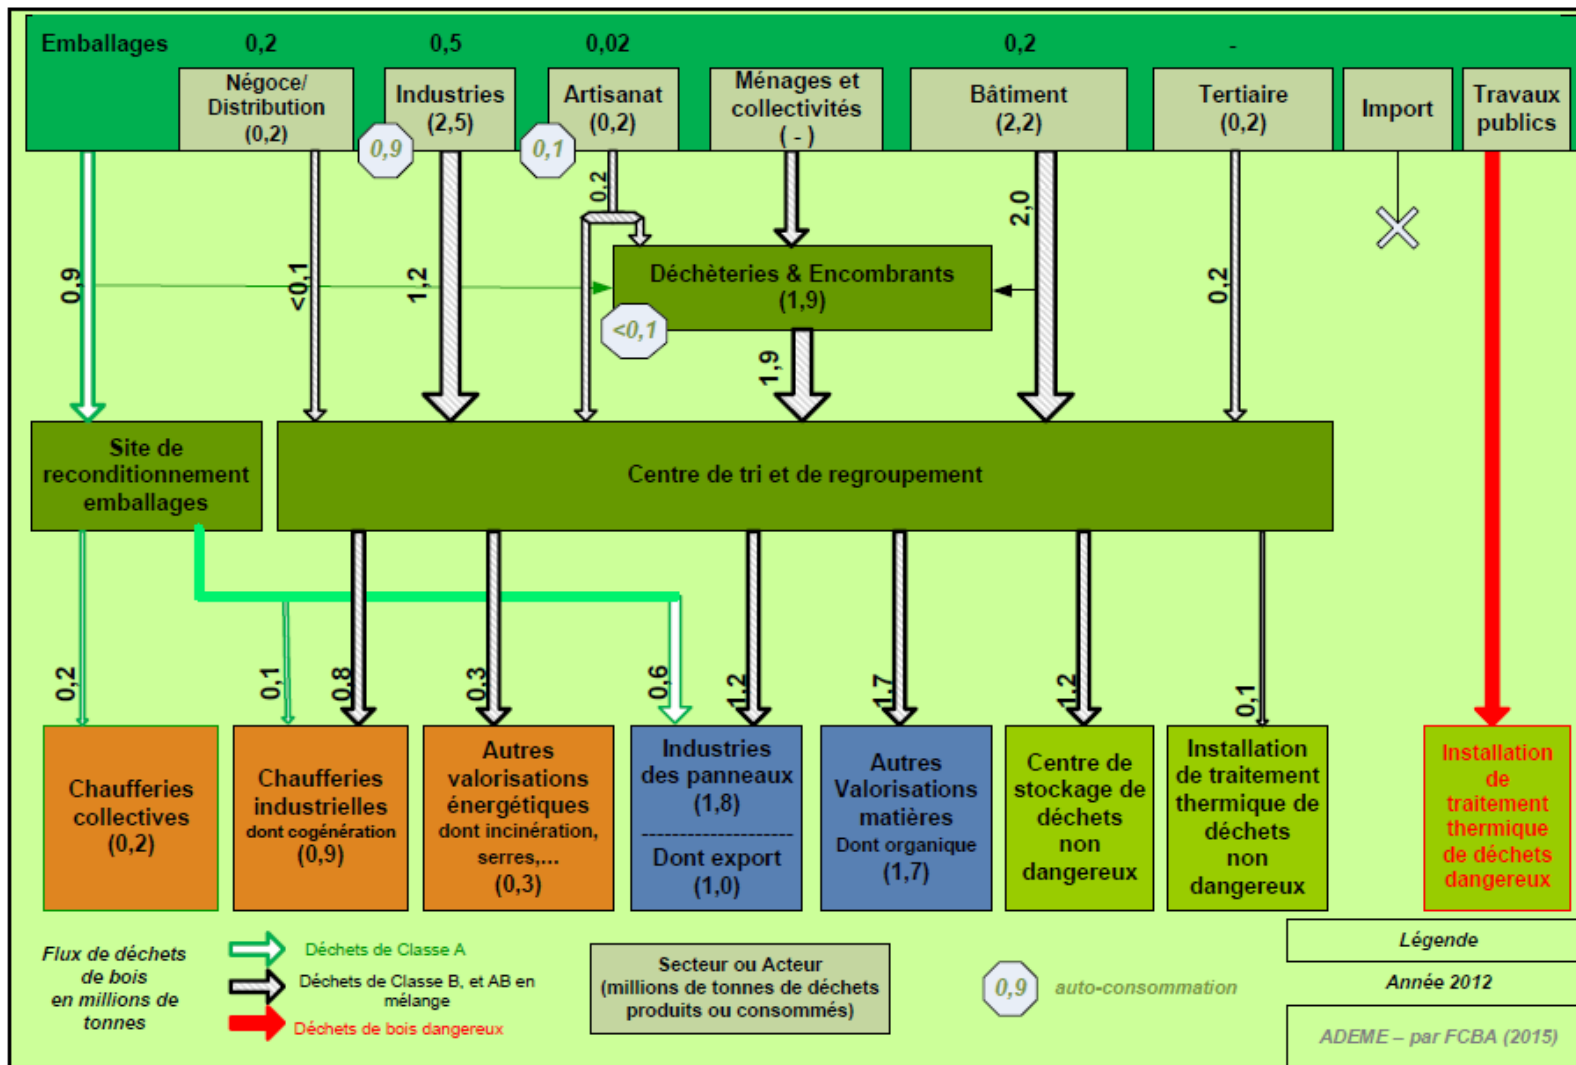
Emballages 0,2 0,5 0,02 0,2 -

Négoce/ Distribution (0,2)

Industries (2,5)

Artisanat (0,2)

Ménages et collectivités ( - )

Bâtiment (2,2)

Tertiaire (0,2)

Import

Travaux publics

0,9

0,1

0,2

2,0

0,9

<0,1

1,2

Déchèteries & Encombrants (1,9)

0,2

<0,1

1,9

Site de reconditionnement emballages

Centre de tri et de regroupement

0,2

0,1

0,8

0,3

0,6

1,2

1,7

1,2

0,1

Chaufferies collectives (0,2)

Chaufferies industrielles dont cogénération (0,9)

Autres valorisations énergétiques dont incinération, serres,... (0,3)

Industries des panneaux (1,8) ------------------- Dont export (1,0)

Autres Valorisations matières Dont organique (1,7)

Centre de stockage de déchets non dangereux

Installation de traitement thermique de déchets non dangereux

Installation de traitement thermique de déchets dangereux

Flux de déchets de bois en millions de tonnes

Déchets de Classe A

Déchets de Classe B, et AB en mélange

Déchets de bois dangereux

Secteur ou Acteur (millions de tonnes de déchets produits ou consommés)

0,9 auto-consommation

Légende

Année 2012

ADEME – par FCBA (2015)